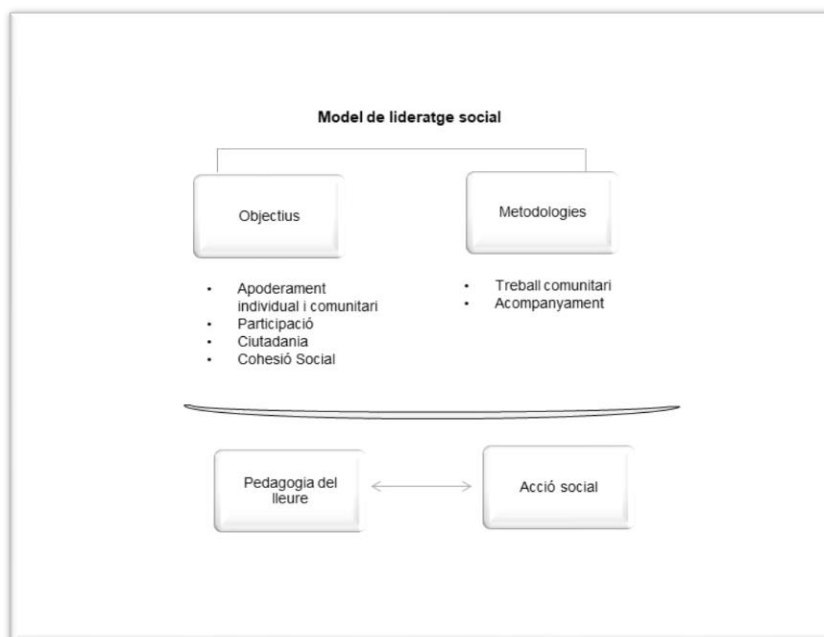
Model de lideratge social

Objectius

Metodologies

- Apoderament individual i comunitari
- Participació
- Ciutadania
- Cohesió Social

- Treball comunitari
- Acompanyament

Pedagogia del lleure

Acció social